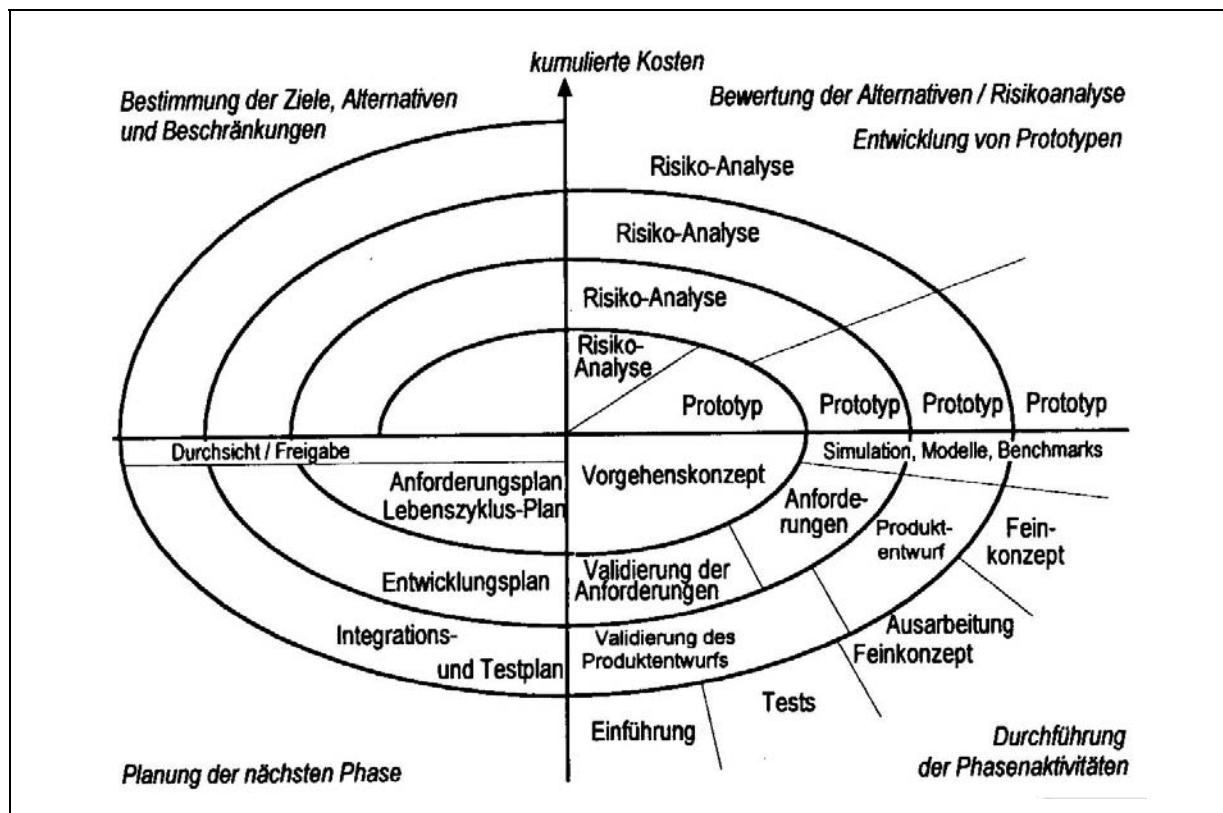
kumulierte Kosten

Bestimmung der Ziele, Alternativen und Beschränkungen

Bewertung der Alternativen / Risikoanalyse

Entwicklung von Prototypen

Risiko-Analyse

Risiko-Analyse

Risiko-Analyse

Risiko-Analyse

Prototyp

Prototyp

Prototyp

Prototyp

Durchsicht / Freigabe

Simulation, Modelle, Benchmarks

Anforderungsplan Lebenszyklus-Plan

Vorgehenskonzept

Anforderungen

Produktentwurf

Feinkonzept

Entwicklungsplan

Validierung der Anforderungen

Integrations- und Testplan

Validierung des Produktentwurfs

Ausarbeitung Feinkonzept

Tests

Einführung

Planung der nächsten Phase

Durchführung der Phasenaktivitäten